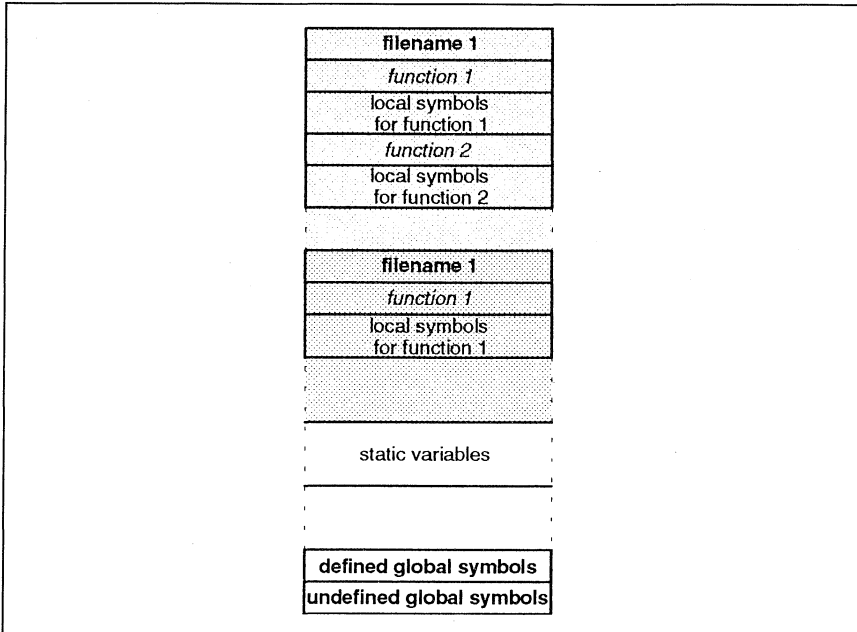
filename 1

function 1

local symbols for function 1

function 2

local symbols for function 2

filename 1

function 1

local symbols for function 1

static variables

defined global symbols

undefined global symbols